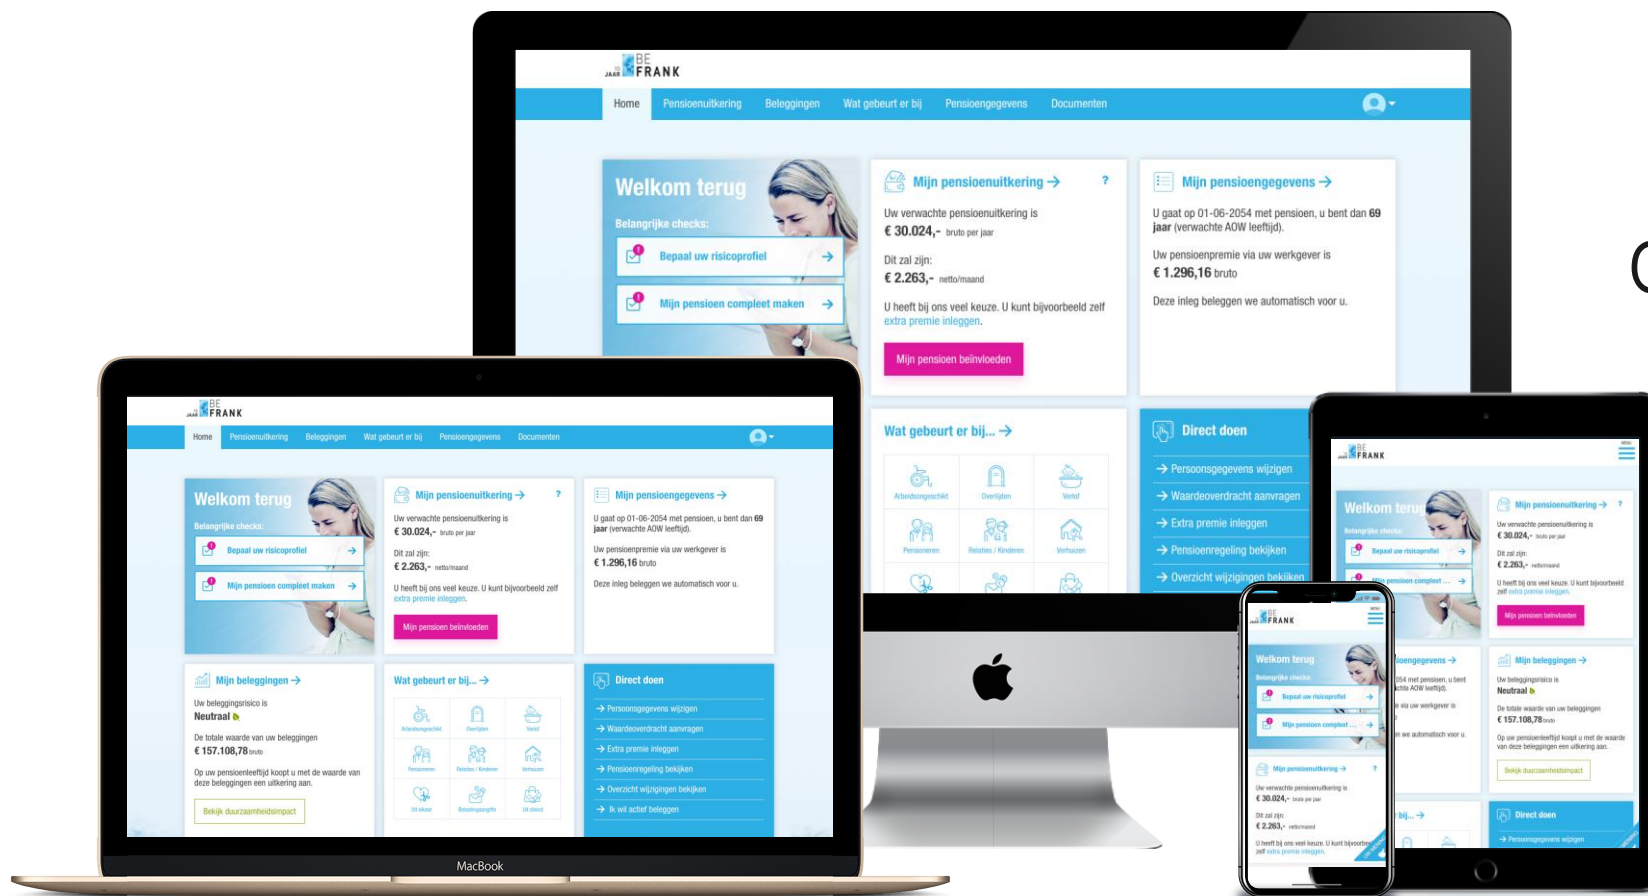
10 JAAR BE FRANK

Home Pensioenuitkering Beleggingen Wat gebeurt er bij Pensioengegevens Documenten

Welkom terug
Belangrijke checks:
Bepaal uw risicoprofiel →
Mijn pensioen compleet maken →

Mijn pensioenuitkering → ?
Uw verwachte pensioenuitkering is
€ 30.024,- bruto per jaar
Dit zal zijn:
€ 2.263,- netto/maand
U heeft bij ons veel keuze. U kunt bijvoorbeeld zelf extra premie inleggen.
Mijn pensioen beïnvloeden

Mijn pensioengegevens →
U gaat op 01-06-2054 met pensioen, u bent dan 69 jaar (verwachte AOW leeftijd).
Uw pensioenpremie via uw werkgever is
€ 1.296,16 bruto
Deze inleg beleggen we automatisch voor u.

Wat gebeurt er bij... →
Arbeidsongeschikt Overlijden Verlof
Pensioneren Relaties / Kinderen Verhuizen
Uit elkaar Beleggingsgrafiek Uit dienst

Direct doen
→ Persoonsgegevens wijzigen
→ Waardeoverdracht aanvragen
→ Extra premie inleggen
→ Pensioenregeling bekijken
→ Overzicht wijzigingen bekijken
→ Ik wil actief beleggen

Mijn beleggingen →
Uw beleggingsrisico is
Neutraal
De totale waarde van uw beleggingen
€ 157.108,78 bruto
Op uw pensioenleeftijd koopt u met de waarde van deze beleggingen een uitkering aan.
Bekijk duurzaamheidsimpact

MENU

MacBook